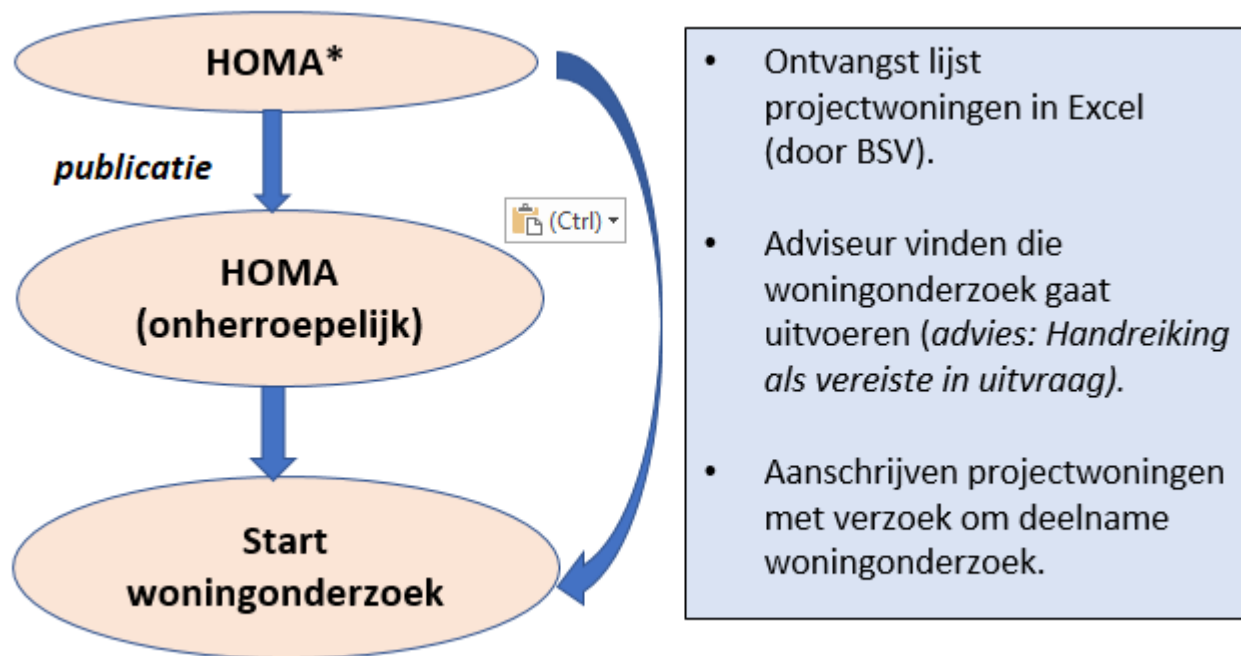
HOMA*

publicatie

HOMA (onherroepelijk)

Start woningonderzoek

(Ctrl)

- Ontvangst lijst projectwoningen in Excel (door BSV).
- Adviseur vinden die woningonderzoek gaat uitvoeren (*advies: Handreiking als vereiste in uitvraag).*
- Aanschrijven projectwoningen met verzoek om deelname woningonderzoek.